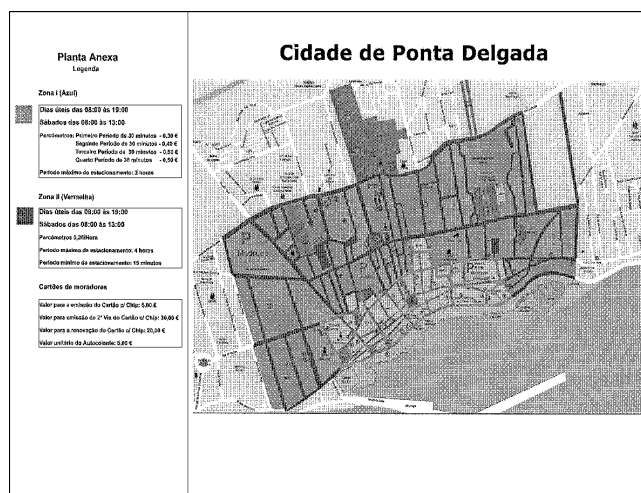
Planta Anexa
Legenda

Zona I (Azul)

Dias úteis das 08:00 às 19:00

Sábados das 08:00 às 13:00

Parcómetros: Primeiro Período de 30 minutos - 0,30 €
Segundo Período de 30 minutos - 0,45 €
Terceiro Período de 30 minutos - 0,55 €
Quarto Período de 30 minutos - 0,50 €

Período máximo de estacionamento: 2 horas

Zona II (Vermelha)

Dias úteis das 08:00 às 19:00

Sábados das 08:00 às 13:00

Parcómetros 0,35/Hora

Período máximo de estacionamento: 4 horas

Período mínimo de estacionamento: 15 minutos

Cartões de moradores

Valor para a emissão do Cartão c/ Chip: 5,00 €

Valor para emissão da 2ª Via do Cartão c/ Chip: 30,00 €

Valor para a renovação do Cartão c/ Chip: 20,00 €

Valor unitário do Autocolante: 5,00 €

Cidade de Ponta Delgada